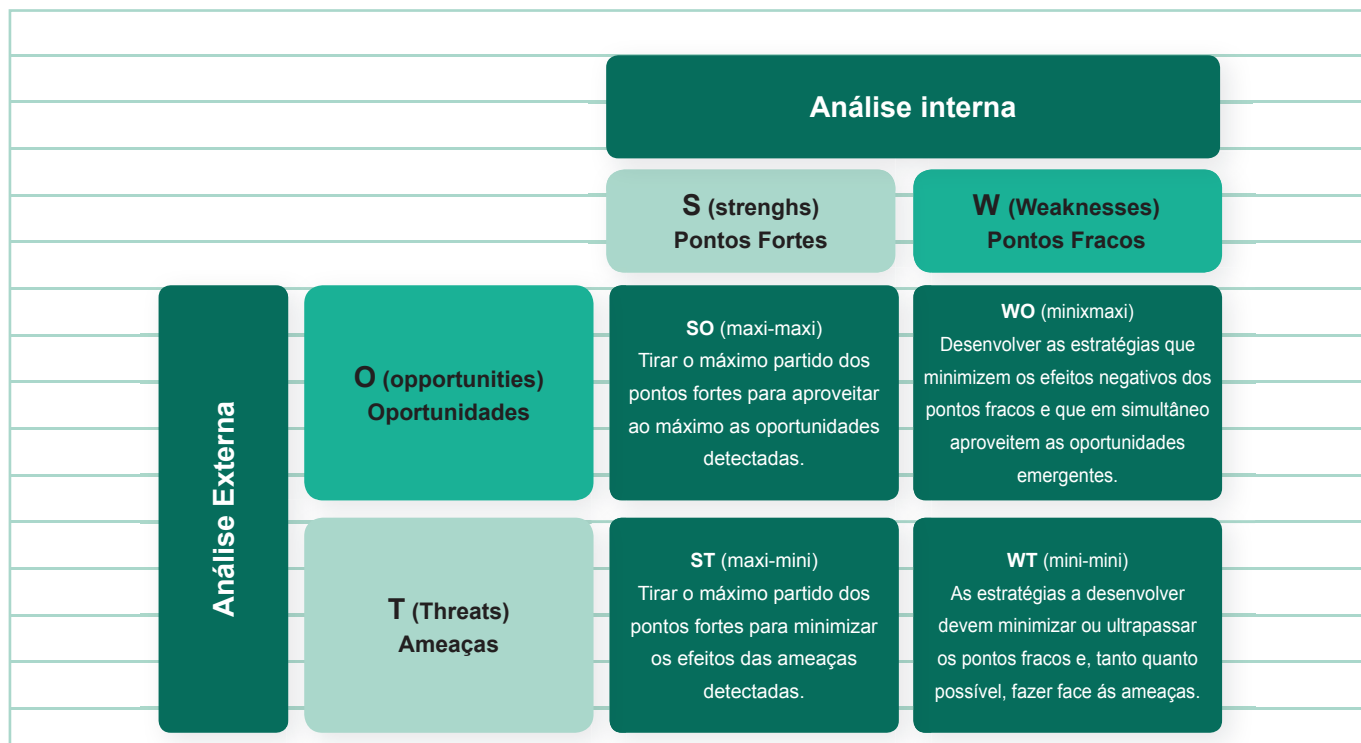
Análise interna

S (strenghs)
Pontos Fortes

W (Weaknesses)
Pontos Fracos

Análise Externa

O (opportunities)
Oportunidades

SO (maxi-maxi)
Tirar o máximo partido dos pontos fortes para aproveitar ao máximo as oportunidades detectadas.

WO (minixmaxi)
Desenvolver as estratégias que minimizem os efeitos negativos dos pontos fracos e que em simultâneo aproveitem as oportunidades emergentes.

T (Threats)
Ameaças

ST (maxi-mini)
Tirar o máximo partido dos pontos fortes para minimizar os efeitos das ameaças detectadas.

WT (mini-mini)
As estratégias a desenvolver devem minimizar ou ultrapassar os pontos fracos e, tanto quanto possível, fazer face ás ameaças.